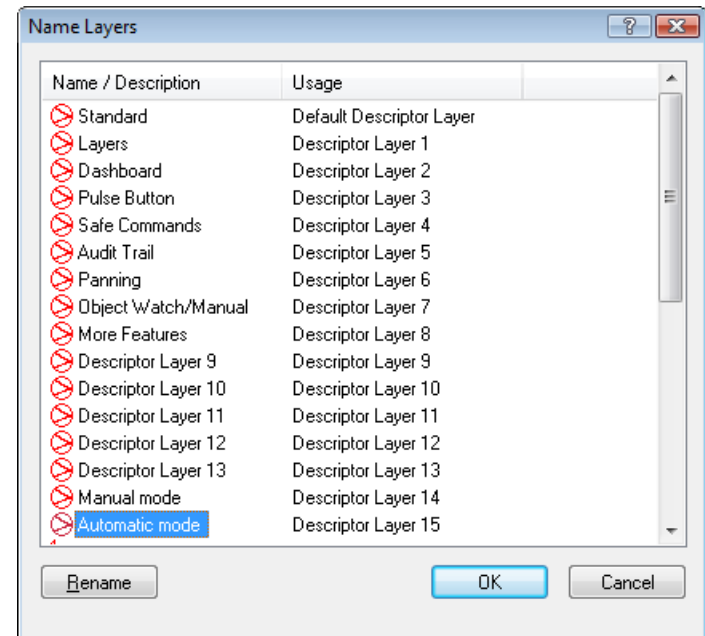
Name Layers

?

| Name / Description | Usage |
|---|---|
| Standard | Default Descriptor Layer |
| Layers | Descriptor Layer 1 |
| Dashboard | Descriptor Layer 2 |
| Pulse Button | Descriptor Layer 3 |
| Safe Commands | Descriptor Layer 4 |
| Audit Trail | Descriptor Layer 5 |
| Panning | Descriptor Layer 6 |
| Object Watch/Manual | Descriptor Layer 7 |
| More Features | Descriptor Layer 8 |
| Descriptor Layer 9 | Descriptor Layer 9 |
| Descriptor Layer 10 | Descriptor Layer 10 |
| Descriptor Layer 11 | Descriptor Layer 11 |
| Descriptor Layer 12 | Descriptor Layer 12 |
| Descriptor Layer 13 | Descriptor Layer 13 |
| Manual mode | Descriptor Layer 14 |
| Automatic mode | Descriptor Layer 15 |

Rename OK Cancel